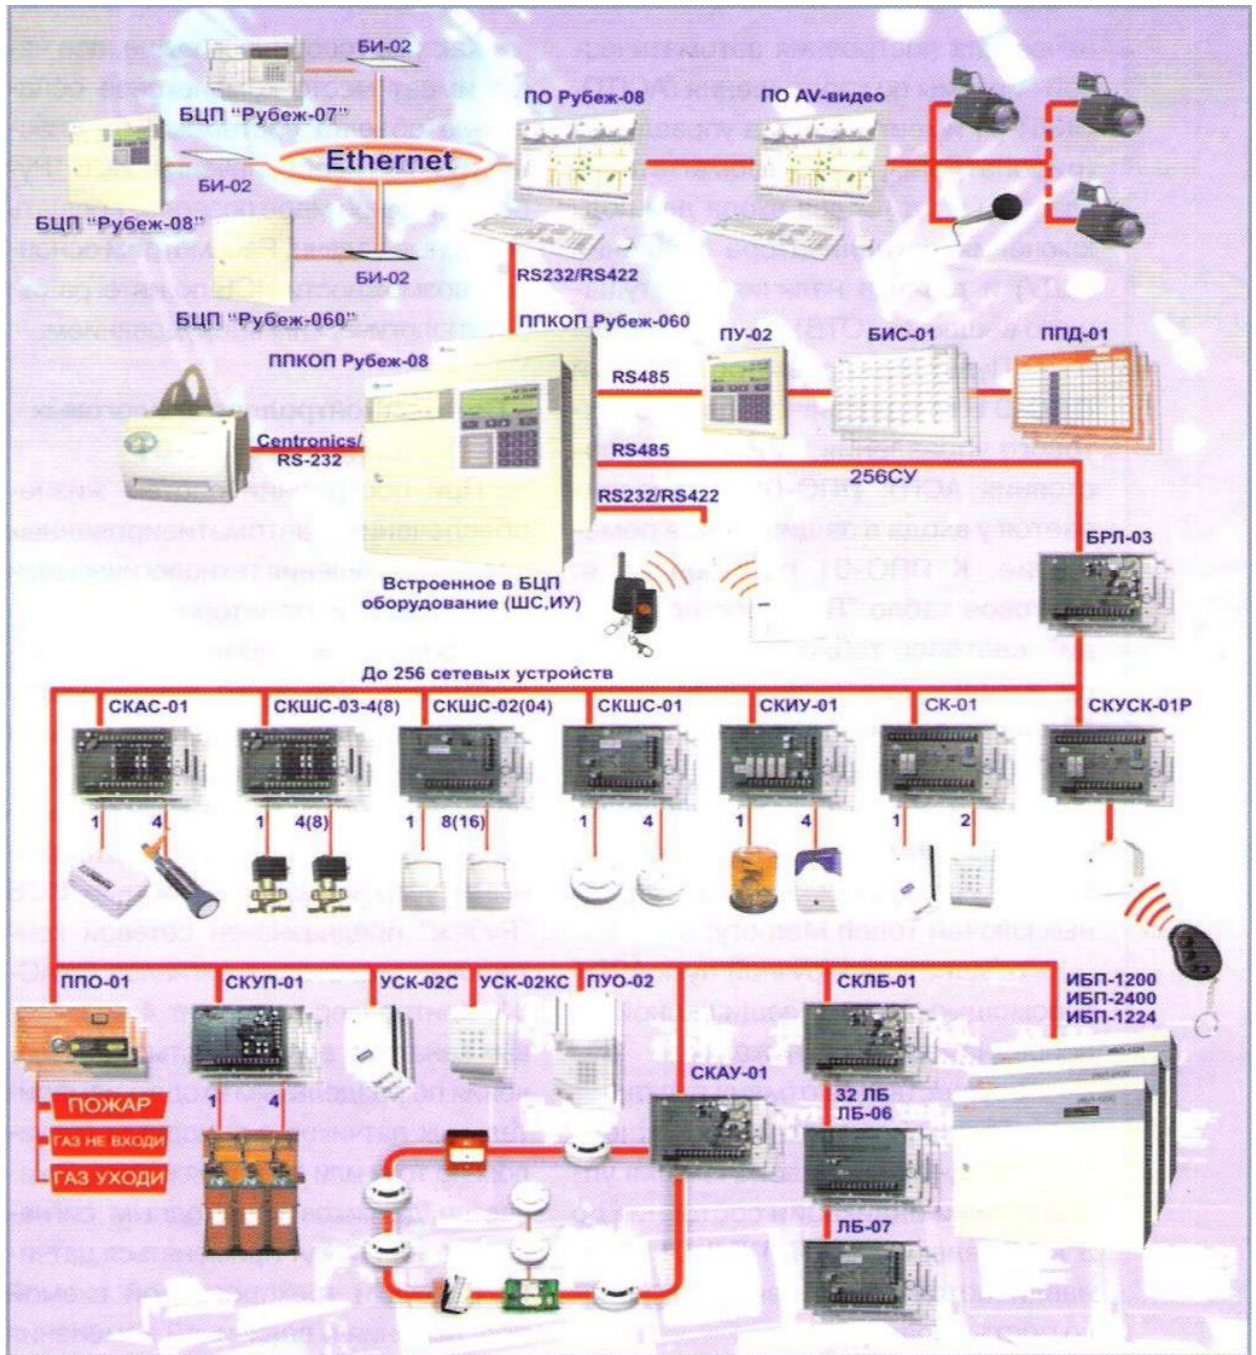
БИ-02
БЦП "Рубеж-07"
Ethernet
БИ-02
БЦП "Рубеж-08"
БИ-02
БЦП "Рубеж-060"
ПО Рубеж-08
ПО AV-видео
RS232/RS422
ППКОП Рубеж-060
ППКОП Рубеж-08
ПУ-02
БИС-01
ППД-01
RS485
Centronics/ RS-232
RS485
256СУ
RS232/RS422
БРЛ-03
Встроенное в БЦП оборудование (ШС,ИУ)
До 256 сетевых устройств
СКАС-01
СКШС-03-4(8)
СКШС-02(04)
СКШС-01
СКИУ-01
СК-01
СКУСК-01Р
1
4
1
4(8)
1
8(16)
1
4
1
4
1
2
ППО-01
СКУП-01
УСК-02С
УСК-02КС
ПУО-02
СКЛБ-01
ИБП-1200
ИБП-2400
ИБП-1224
СКАУ-01
1
4
ПОЖАР
ГАЗ НЕ ВХОДИ
ГАЗ УХОДИ
32 ЛБ
ЛБ-06
ЛБ-07